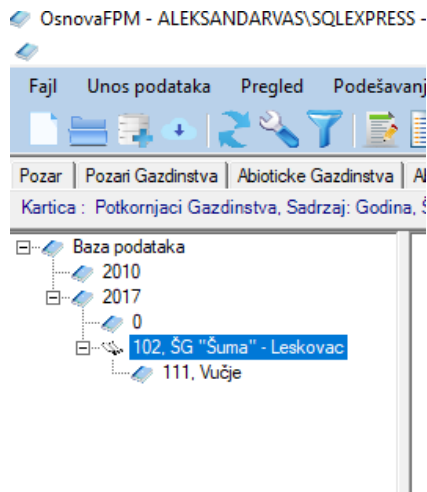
OsnovaFPM - ALEKSANDARVAS\SQLEXPRESS -

Fajl Unos podataka Pregled Podešavanj

Pozar | Pozari Gazdinstva | Abioticke Gazdinstva | A

Kartica : Potkornjaci Gazdinstva, Sadrzaj: Godina, Š

Baza podataka
2010
2017
0
102, ŠG "Šuma" - Leskovac
111, Vučje